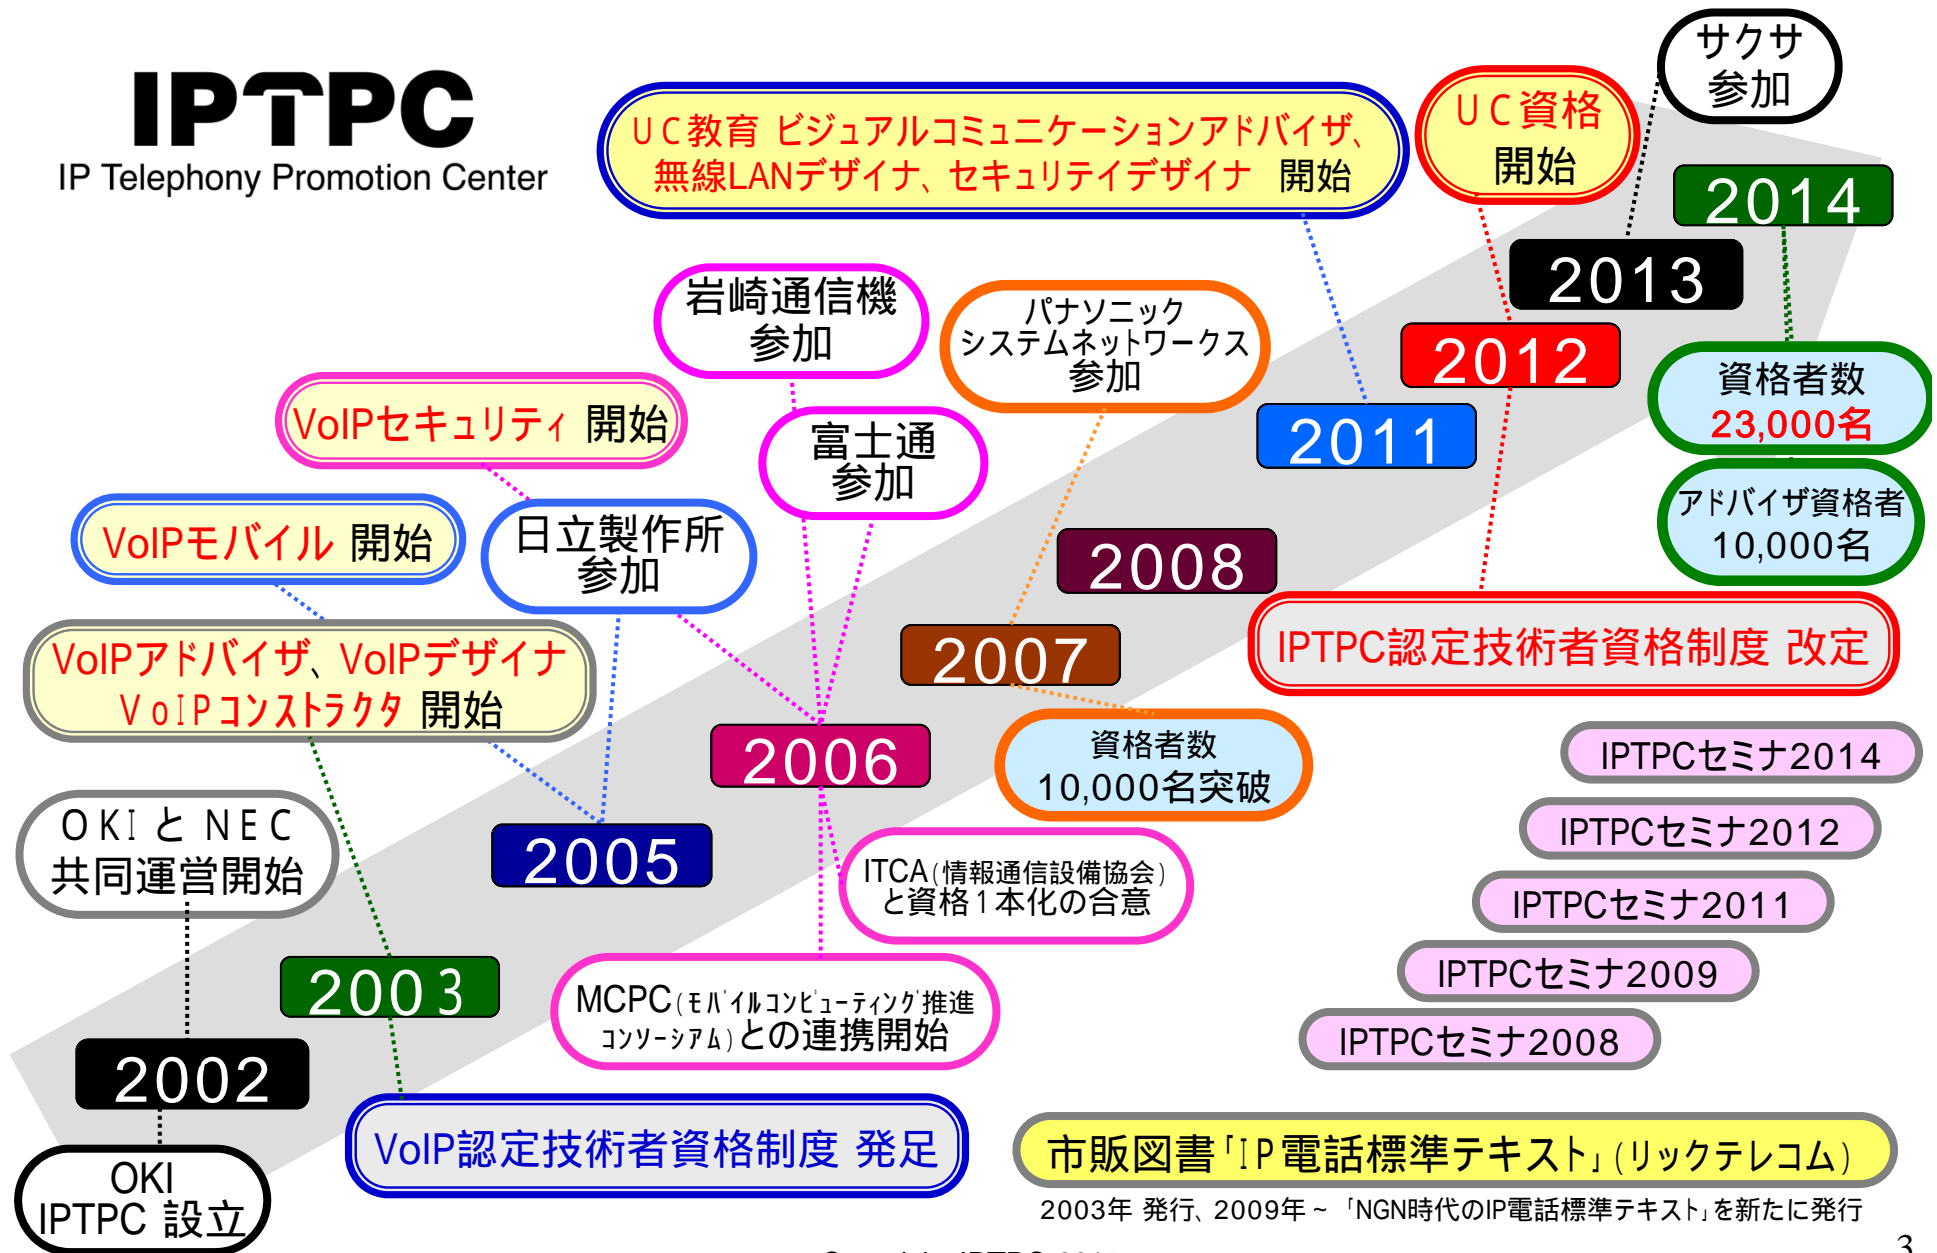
IPTPC
IP Telephony Promotion Center

UC教育 ビジュアルコミュニケーションアドバイザ、無線LANデザイナ、セキュリテイデザイナ 開始

UC資格 開始

サクサ 参加

2014

2013

2012

2011

岩崎通信機 参加

パナソニック システムネットワークス 参加

資格者数 23,000名

アドバイザ資格者 10,000名

VoIPセキュリティ 開始

富士通 参加

VoIPモバイル 開始

日立製作所 参加

2008

2007

IPTPC認定技術者資格制度 改定

VoIPアドバイザ、VoIPデザイナ VoIPコンストラクタ 開始

2006

資格者数 10,000名突破

IPTPCセミナ2014

IPTPCセミナ2012

IPTPCセミナ2011

IPTPCセミナ2009

IPTPCセミナ2008

OKIとNEC 共同運営開始

2005

ITCA(情報通信設備協会)と資格1本化の合意

2003

MCPC(モバイルコンピューティング推進コンソーシアム)との連携開始

2002

OKI IPTPC 設立

VoIP認定技術者資格制度 発足

市販図書「IP電話標準テキスト」(リックテレコム)

2003年 発行、2009年~ 「NGN時代のIP電話標準テキスト」を新たに発行

3